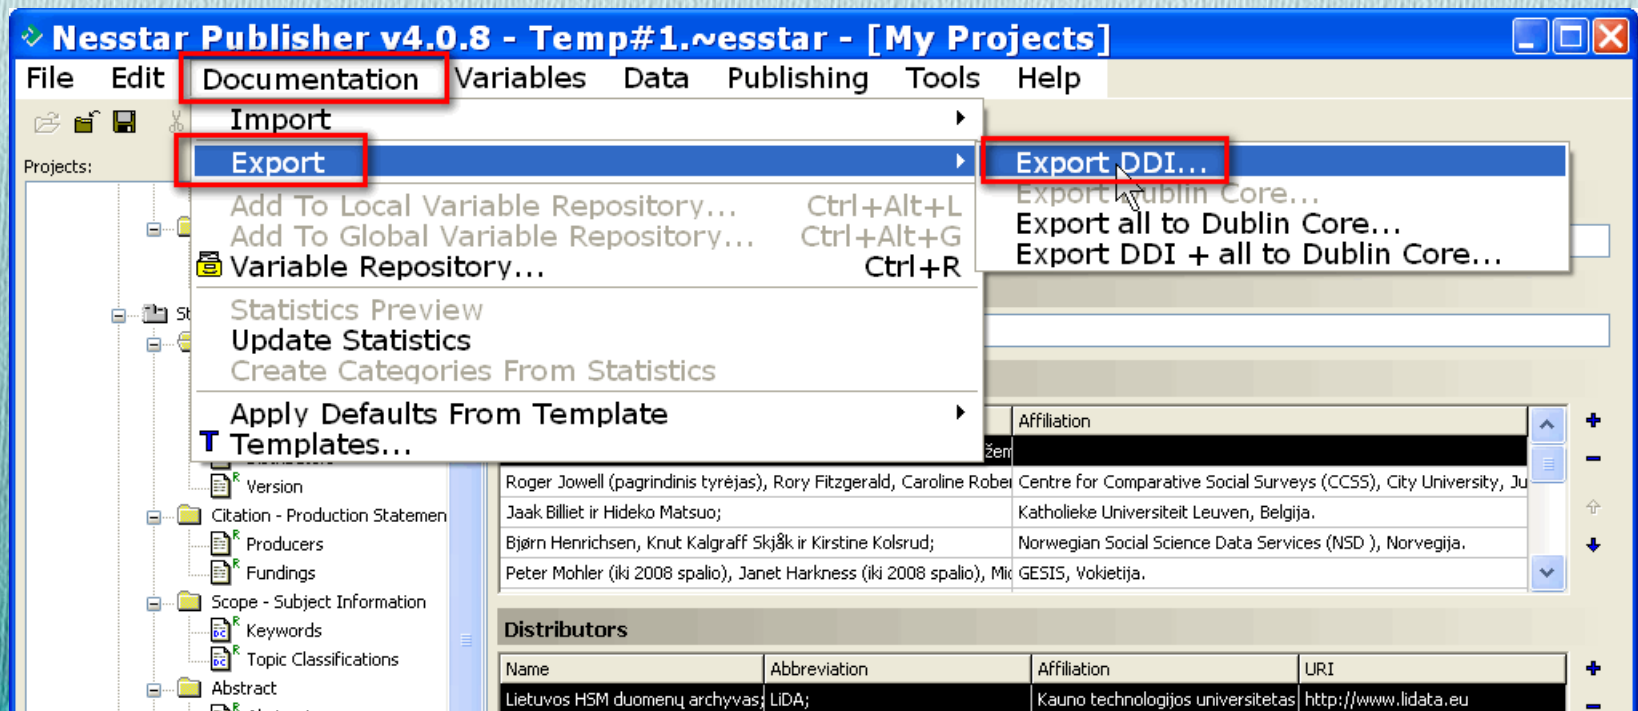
Nesstar Publisher v4.0.8 - Temp#1.~esstar - [My Projects]

File Edit Documentation Variables Data Publishing Tools Help

Projects:

Import
Export
Add To Local Variable Repository... Ctrl+Alt+L
Add To Global Variable Repository... Ctrl+Alt+G
Variable Repository... Ctrl+R
Statistics Preview
Update Statistics
Create Categories From Statistics
Apply Defaults From Template
Templates...

Export DDI...
Export Dublin Core...
Export all to Dublin Core...
Export DDI + all to Dublin Core...

St
Version
Citation - Production Statemen
Producers
Fundings
Scope - Subject Information
Keywords
Topic Classifications
Abstract

| | Affiliation |
|---|---|
| žem | |
| Roger Jowell (pagrindinis tyrėjas), Rory Fitzgerald, Caroline Rober | Centre for Comparative Social Surveys (CCSS), City University, Ju |
| Jaak Billiet ir Hideko Matsuo; | Katholieke Universiteit Leuven, Belgija. |
| Bjørn Henrichsen, Knut Kalgraff Skjåk ir Kirstine Kolsrud; | Norwegian Social Science Data Services (NSD ), Norvegija. |
| Peter Mohler (iki 2008 spalio), Janet Harkness (iki 2008 spalio), Mic | GESIS, Vokietija. |

Distributors

| Name | Abbreviation | Affiliation | URI |
|---|---|---|---|
| Lietuvos HSM duomenų archyvas; | LiDA; | Kauno technologijos universitetas | http://www.lidata.eu |